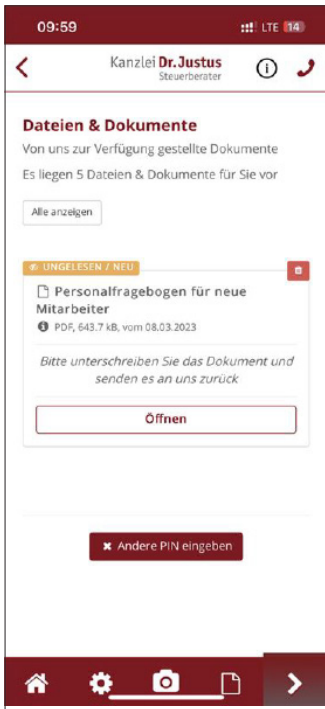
09:59
LTE 14

Kanzlei Dr. Justus
Steuerberater

Dateien & Dokumente
Von uns zur Verfügung gestellte Dokumente
Es liegen 5 Dateien & Dokumente für Sie vor

Alle anzeigen

UNGELESEN / NEU

Personalfragebogen für neue Mitarbeiter
PDF, 643.7 kB, vom 08.03.2023

Bitte unterschreiben Sie das Dokument und senden es an uns zurück

Öffnen

Andere PIN eingeben